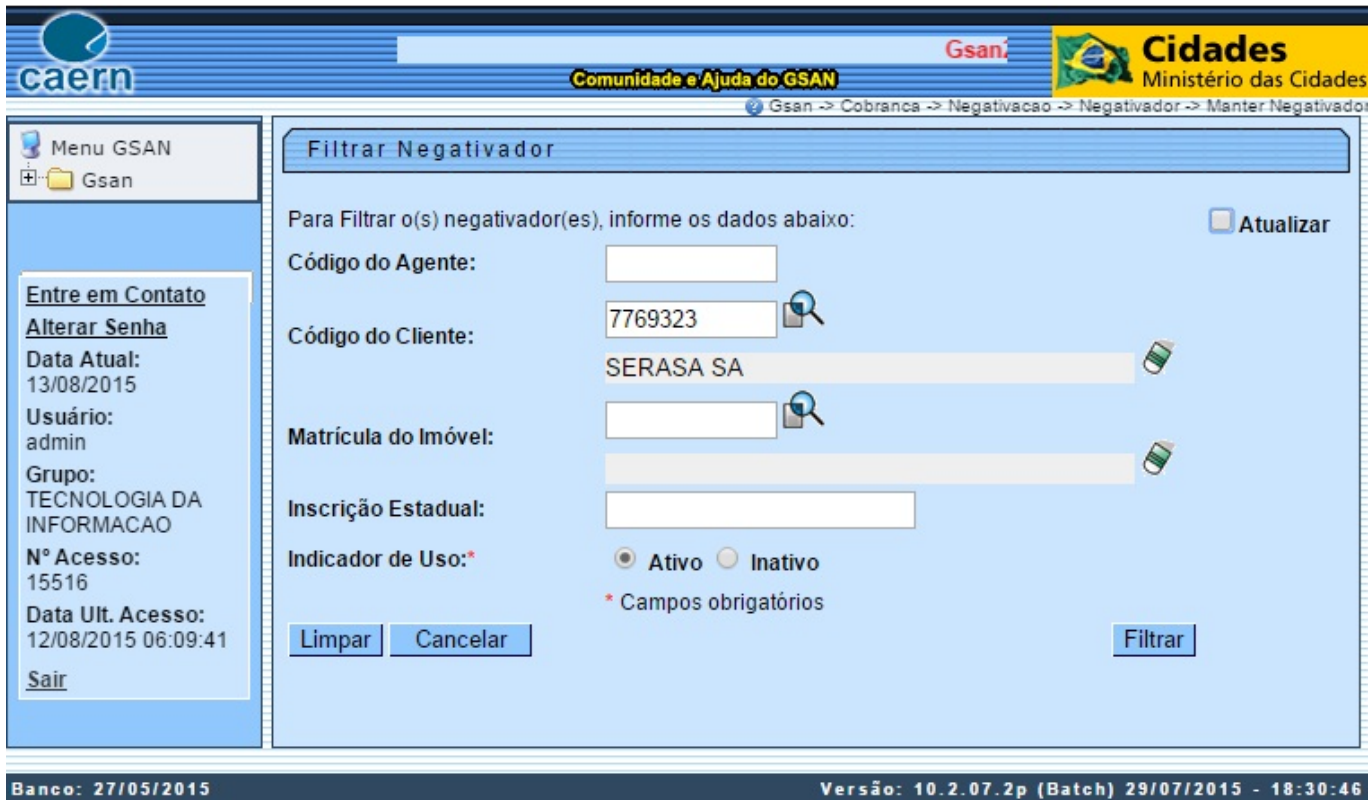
caern

Gsan2

Comunidade e Ajuda do GSAN

Cidades
Ministério das Cidades

Gsan -> Cobranca -> Negativacao -> Negativador -> Manter Negativador

Menu GSAN
Gsan

Entre em Contato
Alterar Senha
Data Atual:
13/08/2015
Usuário:
admin
Grupo:
TECNOLOGIA DA INFORMACAO
N° Acesso:
15516
Data Ult. Acesso:
12/08/2015 06:09:41
Sair

Filtrar Negativador

Para Filtrar o(s) negativador(es), informe os dados abaixo:

Atualizar

Código do Agente:

Código do Cliente: 7769323

SERASA SA

Matrícula do Imóvel:

Inscrição Estadual:

Indicador de Uso:* Ativo Inativo

* Campos obrigatórios

Limpar Cancelar Filtrar

Banco: 27/05/2015

Versão: 10.2.07.2p (Batch) 29/07/2015 - 18:30:46